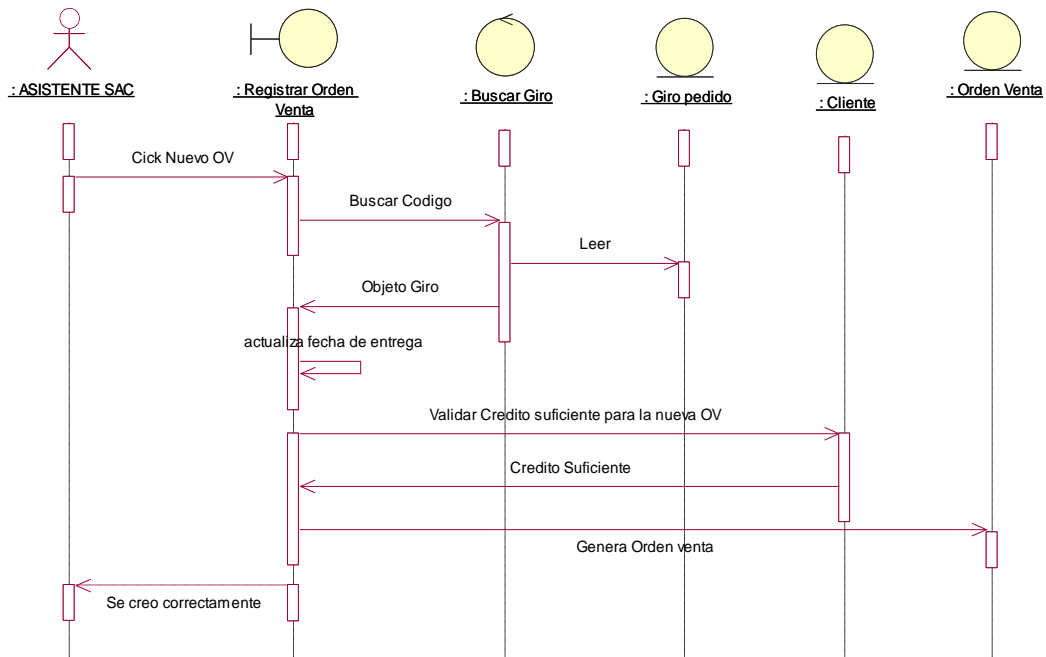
: ASISTENTE SAC

: Registrar Orden Venta

: Buscar Giro

: Giro pedido

: Cliente

: Orden Venta

Cick Nuevo OV

Buscar Codigo

Leer

Objeto Giro

actualiza fecha de entrega

Validar Credito suficiente para la nueva OV

Credito Suficiente

Genera Orden venta

Se creo correctamente